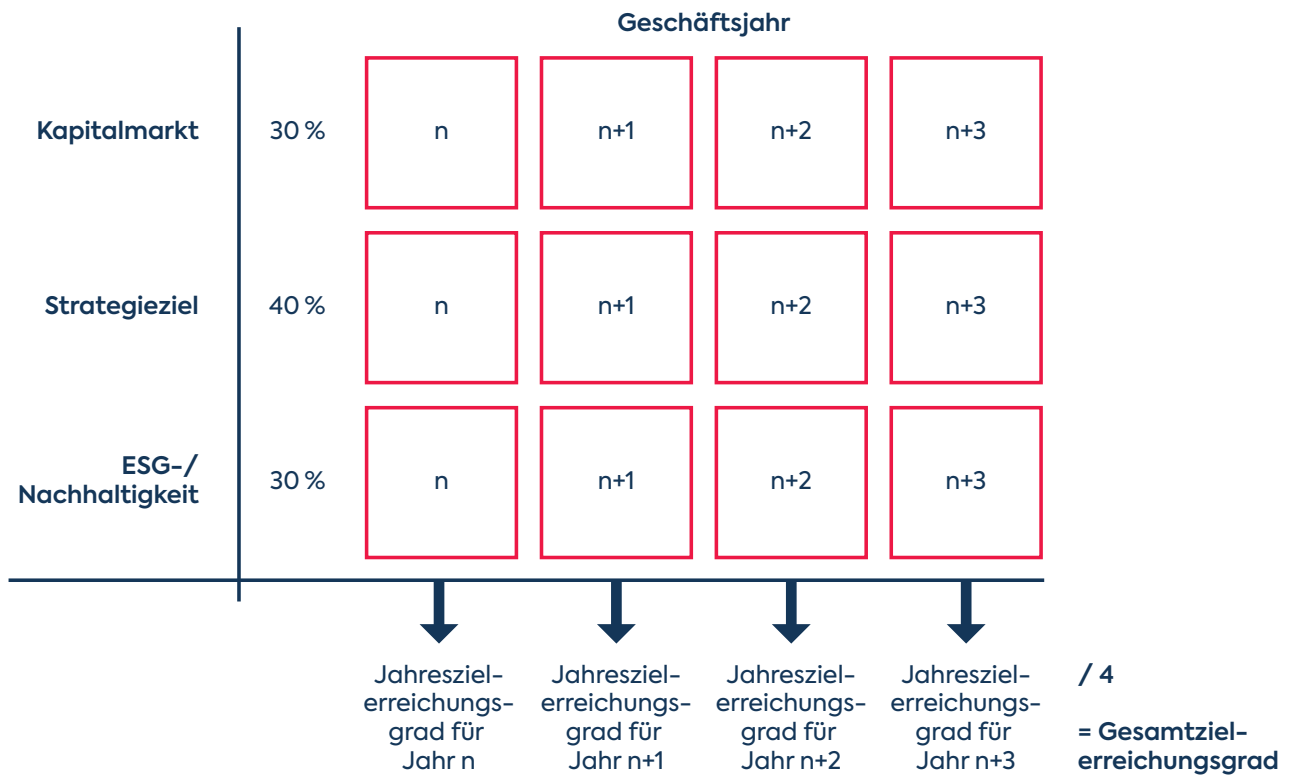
Geschäftsjahr

| | | | | | |
|---|---|---|---|---|---|
| Kapitalmarkt | 30 % | n | n+1 | n+2 | n+3 |
| Strategieziel | 40 % | n | n+1 | n+2 | n+3 |
| ESG-/ Nachhaltigkeit | 30 % | n | n+1 | n+2 | n+3 |

Jahresziel-erreichungs-grad für Jahr n

Jahresziel-erreichungs-grad für Jahr n+1

Jahresziel-erreichungs-grad für Jahr n+2

Jahresziel-erreichungs-grad für Jahr n+3

/ 4

= Gesamtziel-erreichungsgrad